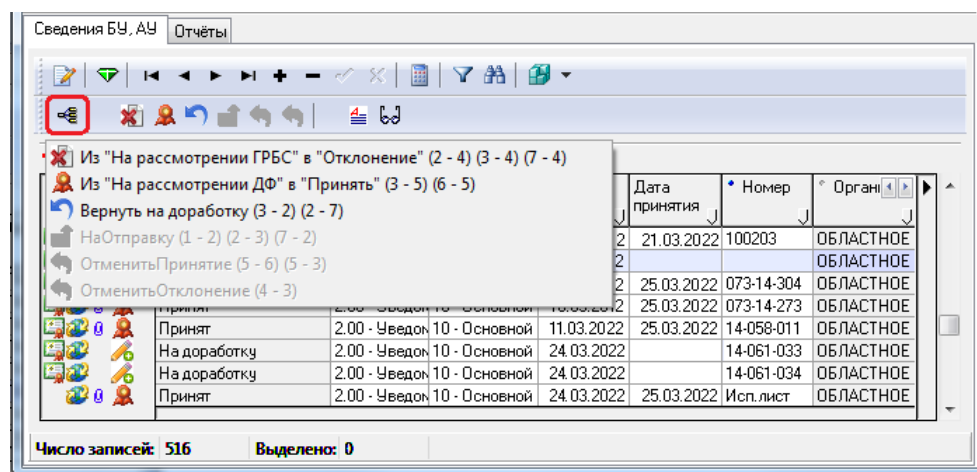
Сведения БУ, АУ | Отчёты

Из "На рассмотрении ГРБС" в "Отклонение" (2 - 4) (3 - 4) (7 - 4)
Из "На рассмотрении ДФ" в "Принять" (3 - 5) (6 - 5)
Вернуть на доработку (3 - 2) (2 - 7)
НаОтправку (1 - 2) (2 - 3) (7 - 2)
ОтменитьПринятие (5 - 6) (5 - 3)
ОтменитьОтклонение (4 - 3)

| | | | | Дата принятия | Номер | Органі |
|---|---|---|---|---|---|---|
| | | | 2 | 21.03.2022 | 100203 | ОБЛАСТНОЕ |
| | | | 2 | | | ОБЛАСТНОЕ |
| | | | 2 | 25.03.2022 | 073-14-304 | ОБЛАСТНОЕ |
| | 2.00 - Уведом | 10 - Основной | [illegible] | 25.03.2022 | 073-14-273 | ОБЛАСТНОЕ |
| Принят | 2.00 - Уведом | 10 - Основной | 11.03.2022 | 25.03.2022 | 14-058-011 | ОБЛАСТНОЕ |
| На доработку | 2.00 - Уведом | 10 - Основной | 24.03.2022 | | 14-061-033 | ОБЛАСТНОЕ |
| На доработку | 2.00 - Уведом | 10 - Основной | 24.03.2022 | | 14-061-034 | ОБЛАСТНОЕ |
| Принят | 2.00 - Уведом | 10 - Основной | 24.03.2022 | 25.03.2022 | Исп.лист | ОБЛАСТНОЕ |

Число записей: 516 Выделено: 0